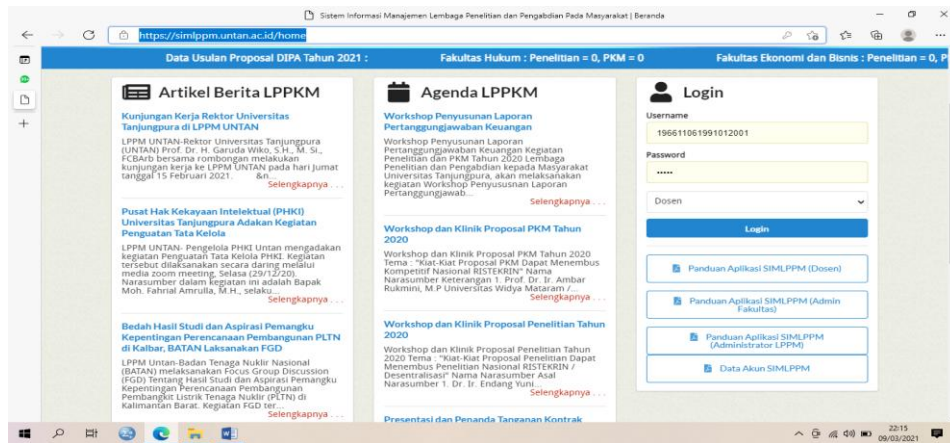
Sistem Informasi Manajemen Lembaga Penelitian dan Pengabdian Pada Masyarakat | Beranda

https://simlppm.untan.ac.id/home

Data Usulan Proposal DIPA Tahun 2021 : Fakultas Hukum : Penelitian = 0, PKM = 0 Fakultas Ekonomi dan Bisnis : Penelitian = 0, P

Artikel Berita LPPKM

Kunjungan Kerja Rektor Universitas Tanjungpura di LPPM UNTAN

LPPM UNTAN-Rektor Universitas Tanjungpura (UNTAN) Prof. Dr. H. Garuda Wiko, S.H., M. Si., FCBArb bersama rombongan melakukan kunjungan kerja ke LPPM UNTAN pada hari Jumat tanggal 15 Februari 2021. &n...
Selengkapnya . . .

Pusat Hak Kekayaan Intelektual (PHKI) Universitas Tanjungpura Adakan Kegiatan Penguatan Tata Kelola

LPPM UNTAN- Pengelola PHKI Untan mengadakan kegiatan Penguatan Tata Kelola PHKI. Kegiatan tersebut dilaksanakan secara daring melalui media zoom meeting, Selasa (29/12/20). Narasumber dalam kegiatan ini adalah Bapak Moh. Fahrial Amrulla, M.H., selaku...
Selengkapnya . . .

Bedah Hasil Studi dan Aspirasi Pemangku Kepentingan Perencanaan Pembangunan PLTN di Kalbar, BATAN Laksanakan FGD

LPPM Untan-Badan Tenaga Nuklir Nasional (BATAN) melaksanakan Focus Group Discussion (FGD) Tentang Hasil Studi dan Aspirasi Pemangku Kepentingan Perencanaan Pembangunan Pembangkit Listrik Tenaga Nuklir (PLTN) di Kalimantan Barat. Kegiatan FGD ter...
Selengkapnya . . .

Agenda LPPKM

Workshop Penyusunan Laporan Pertanggungjawaban Keuangan

Workshop Penyusunan Laporan Pertanggungjawaban Keuangan Kegiatan Penelitian dan PKM Tahun 2020 Lembaga Penelitian dan Pengabdian kepada Masyarakat Universitas Tanjungpura, akan melaksanakan kegiatan Workshop Penyusunan Laporan Pertanggungjawab...
Selengkapnya . . .

Workshop dan Klinik Proposal PKM Tahun 2020

Workshop dan Klinik Proposal PKM Tahun 2020 Tema : "Kiat-Kiat Proposal PKM Dapat Menembus Kompetitif Nasional RISTEKRIN" Nama Narasumber Keterangan 1. Prof. Dr. Ir. Ambar Rukmini, M.P Universitas Widya Mataram /...
Selengkapnya . . .

Workshop dan Klinik Proposal Penelitian Tahun 2020

Workshop dan Klinik Proposal Penelitian Tahun 2020 Tema : "Kiat-Kiat Proposal Penelitian Dapat Menembus Penelitian Nasional RISTEKRIN / Desentralisasi" Nama Narasumber Asal Narasumber 1. Dr. Ir. Endang Yuni...
Selengkapnya . . .

Presentasi dan Penanda Tanganan Kontrak

Login

Username
196611061991012001

Password
•••••

Dosen

Login

Panduan Aplikasi SIMLPPM (Dosen)

Panduan Aplikasi SIMLPPM (Admin Fakultas)

Panduan Aplikasi SIMLPPM (Administrator LPPM)

Data Akun SIMLPPM

22:15
09/03/2021